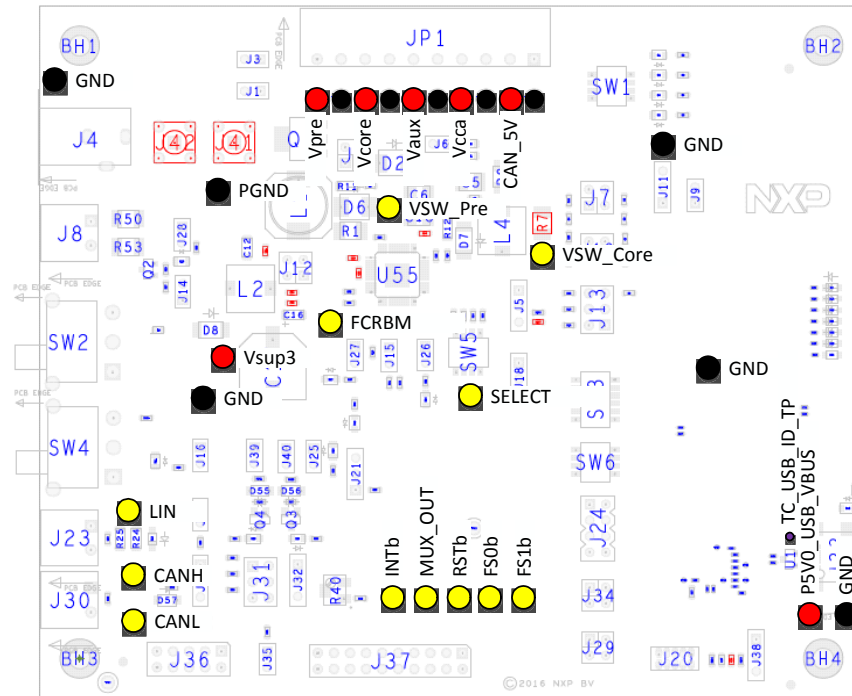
BH1
GND
J3
JP1
BH2
J1
SW1
J4
Vpre
Vcore
Vaux
Vcca
CAN_5V
GND
J6
PGND
J7
J11
J9
J8
R50
R53
D6
VSW_Pre
R1
L4
R7
VSW_Core
L2
J12
U55
Q2
J14
J5
J13
SW2
D8
C16
FCRBM
Vsup3
J27
J15
J26
SW5
J18
GND
GND
SELECT
S3
TC_USB_ID_TP
SW4
J16
J39
J40
J25
J21
SW6
D55
D56
U1
P5V0_USB_VBUS
LIN
Q4
Q3
J23
R25
R24
J24
GND
CANH
J31
J32
INTb
MUX_OUT
RSTb
FS0b
FS1b
J30
R40
J34
D57
CANL
BH3
J36
J35
J37
J29
J20
J38
BH4
©2016 NXP BV
NXP